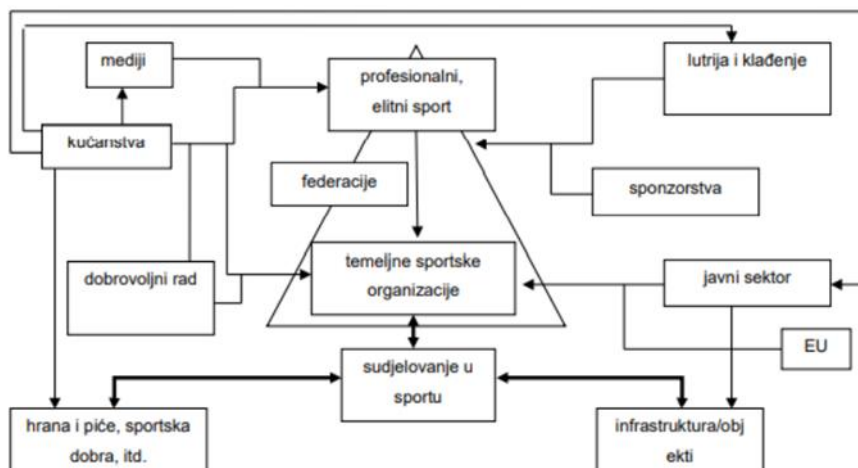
mediji

profesionalni, elitni sport

lutrija i klađenje

kućanstva

federacije

sponzorstva

temeljne sportske organizacije

dobrovoljni rad

javni sektor

EU

sudjelovanje u sportu

hrana i piće, sportska dobra, itd.

infrastruktura/objekti